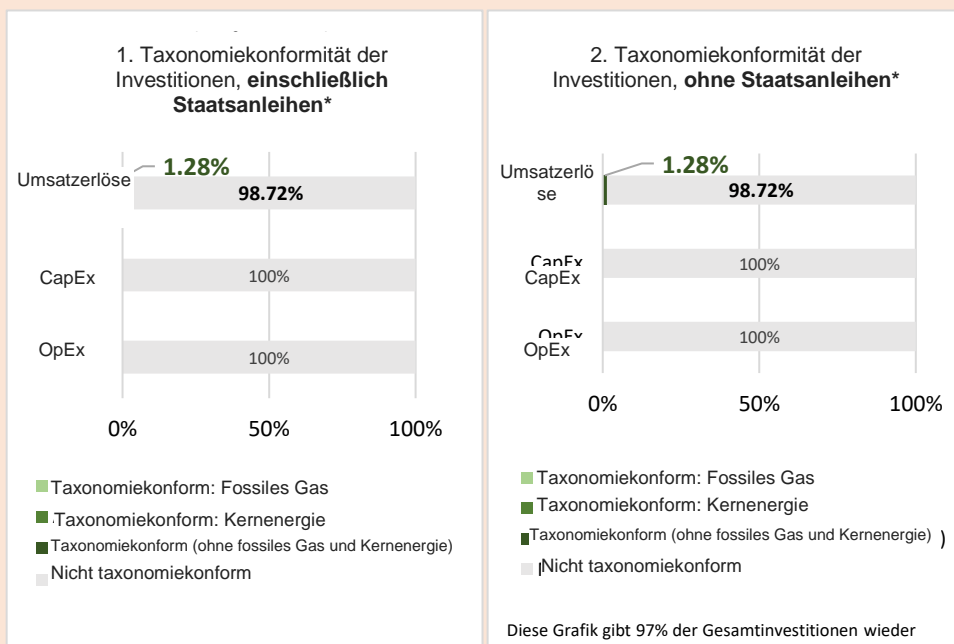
1. Taxonomiekonformität der Investitionen, **einschließlich Staatsanleihen***

Umsatzerlöse 1.28% 98.72%

CapEx 100%

OpEx 100%

0% 50% 100%

Taxonomiekonform: Fossiles Gas

Taxonomiekonform: Kernenergie

Taxonomiekonform (ohne fossiles Gas und Kernenergie)

Nicht taxonomiekonform

2. Taxonomiekonformität der Investitionen, **ohne Staatsanleihen***

Umsatzerlöse 1.28% 98.72%

CapEx CapEx 100%

OpEx OpEx 100%

0% 50% 100%

Taxonomiekonform: Fossiles Gas

Taxonomiekonform: Kernenergie

Taxonomiekonform (ohne fossiles Gas und Kernenergie) )

Nicht taxonomiekonform

Diese Grafik gibt 97% der Gesamtinvestitionen wieder